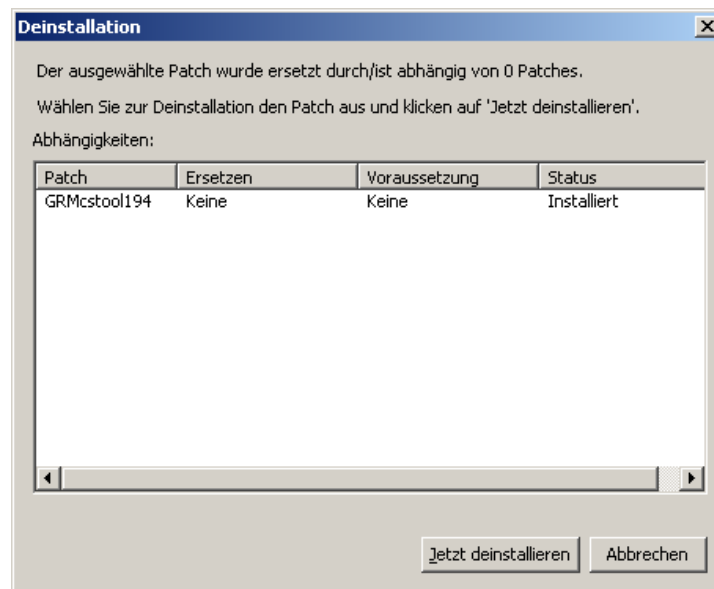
Deinstallation

Der ausgewählte Patch wurde ersetzt durch/ist abhängig von 0 Patches.

Wählen Sie zur Deinstallation den Patch aus und klicken auf 'Jetzt deinstallieren'.

Abhängigkeiten:

| Patch | Ersetzen | Voraussetzung | Status |
|---|---|---|---|
| GRMcstool194 | Keine | Keine | Installiert |

Jetzt deinstallieren

Abbrechen